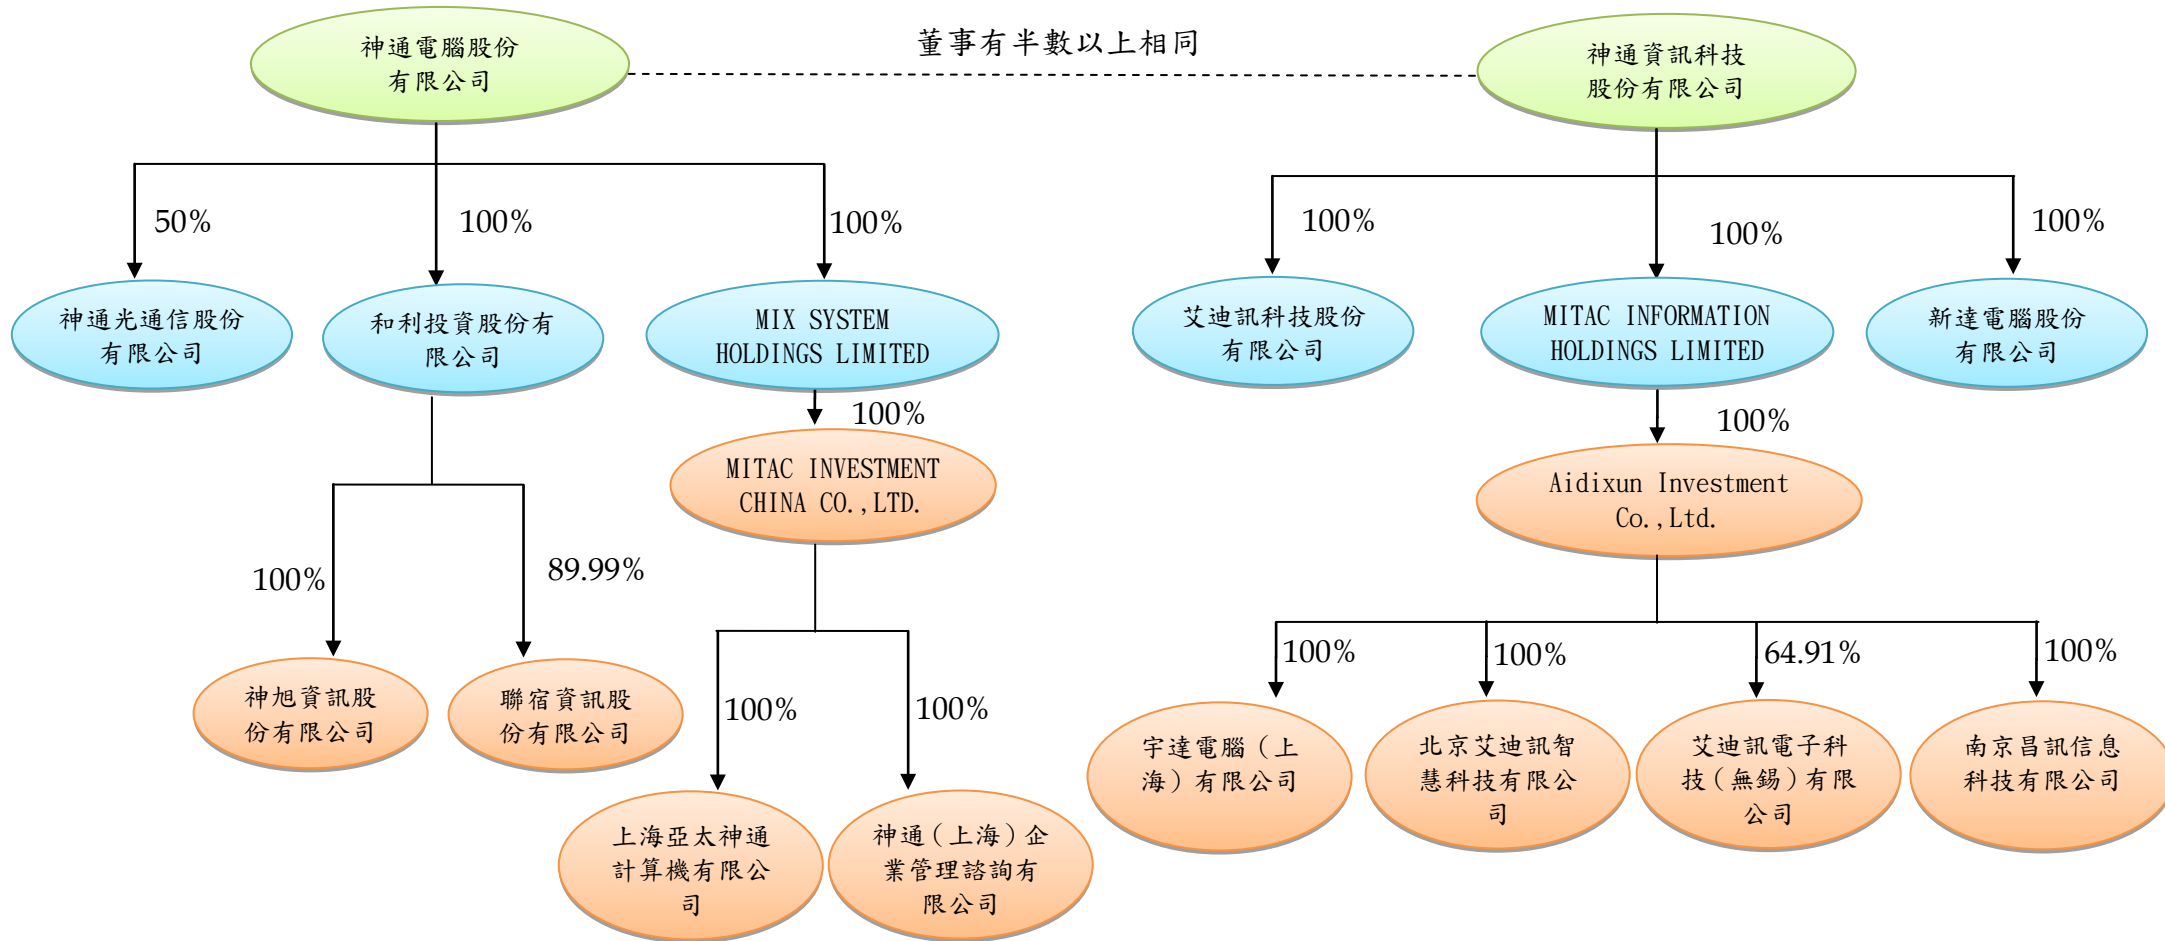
神通電腦股份有限公司

董事有半數以上相同

神通資訊科技股份有限公司

50%

100%

100%

神通光通信股份有限公司

和利投資股份有限公司

MIX SYSTEM HOLDINGS LIMITED

100%

MITAC INVESTMENT CHINA CO.,LTD.

100%

89.99%

神旭資訊股份有限公司

聯宿資訊股份有限公司

100%

100%

上海亞太神通計算機有限公司

神通(上海)企業管理諮詢有限公司

100%

100%

100%

艾迪訊科技股份有限公司

MITAC INFORMATION HOLDINGS LIMITED

新達電腦股份有限公司

100%

Aidixun Investment Co.,Ltd.

100%

100%

64.91%

100%

宇達電腦(上海)有限公司

北京艾迪訊智慧科技有限公司

艾迪訊電子科技(無錫)有限公司

南京昌訊信息科技有限公司